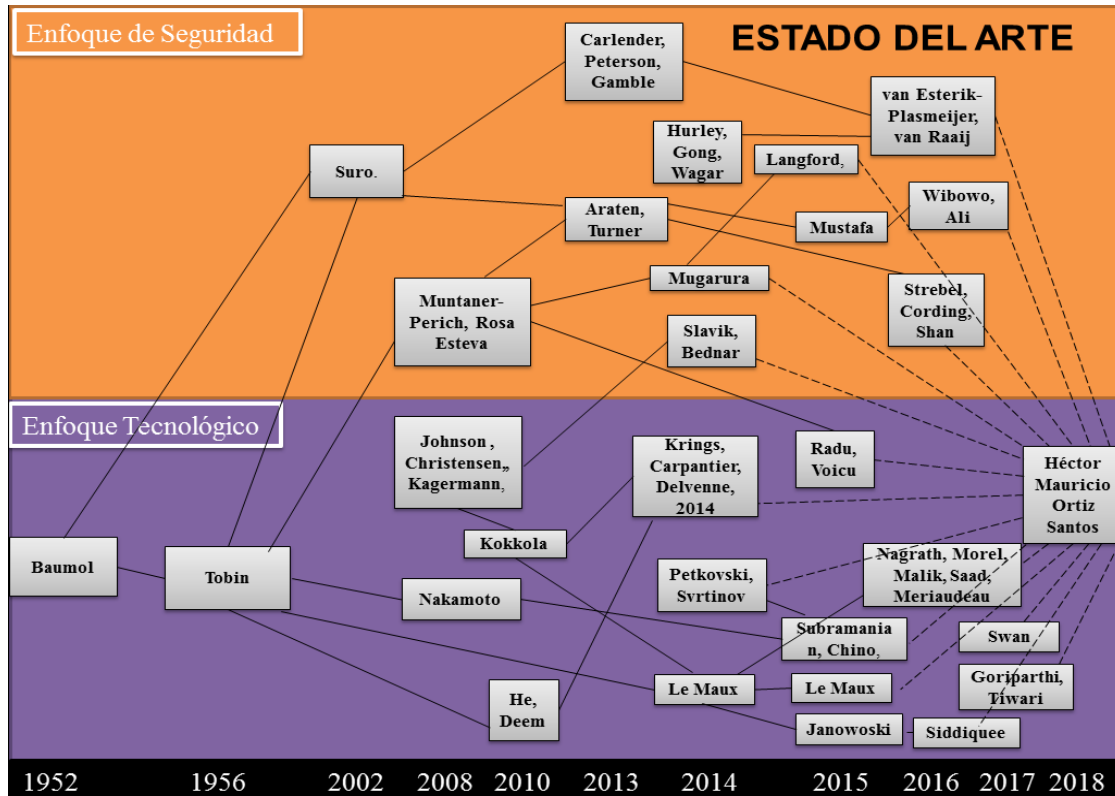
Enfoque de Seguridad

ESTADO DEL ARTE

Carlender, Peterson, Gamble

van Esterik-Plasmeijer, van Raaij

Hurley, Gong, Wagar

Langford,

Suro.

Wibowo, Ali

Araten, Turner

Mustafa

Mugarura

Strebel, Cording, Shan

Muntaner-Perich, Rosa Esteva

Slavik, Bednar

Enfoque Tecnológico

Johnson , Christensen,, Kagermann,

Krings, Carpantier, Delvenne, 2014

Radu, Voicu

Héctor Mauricio Ortiz Santos

Kokkola

Baumol

Tobin

Petkovski, Svrtinov

Nagrath, Morel, Malik, Saad, Meriaudeau

Nakamoto

Subramanian, Chino,

Swan

Le Maux

Le Maux

Goriparthi, Tiwari

He, Deem

Janowoski

Siddiquee

1952 1956 2002 2008 2010 2013 2014 2015 2016 2017 2018